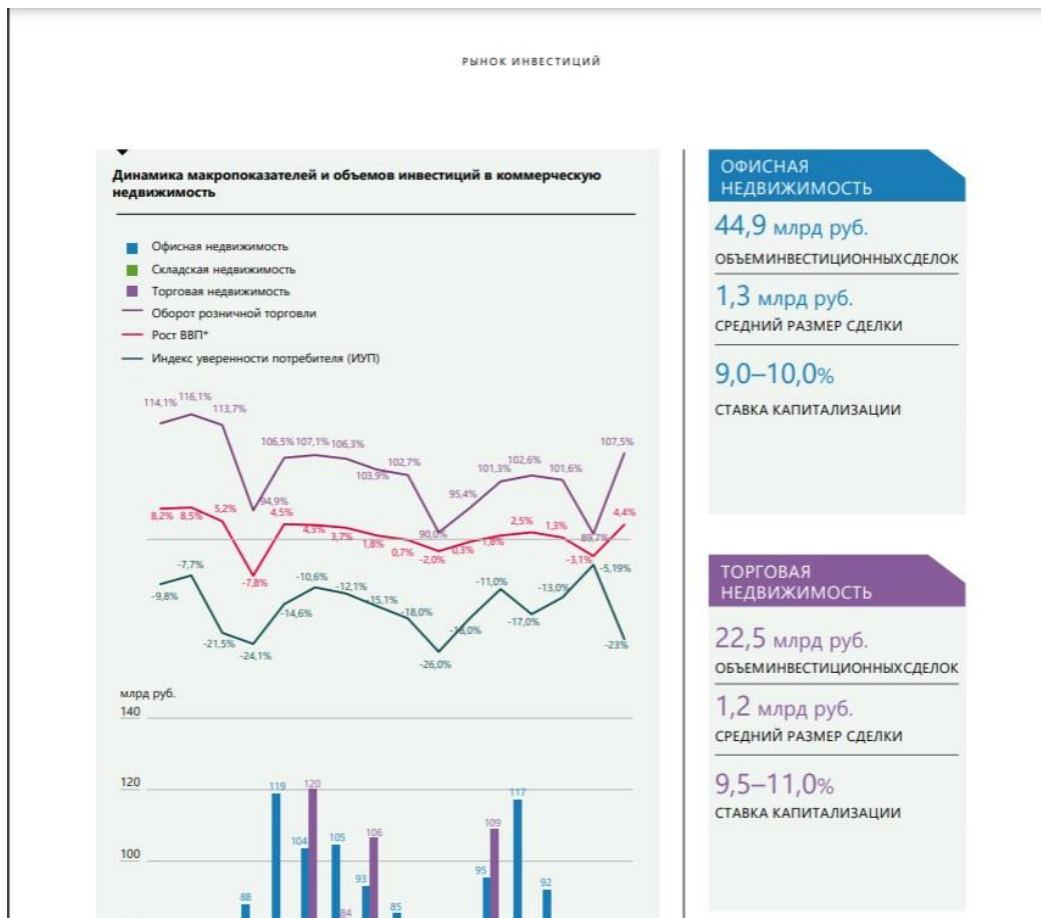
РЫНОК ИНВЕСТИЦИЙ

Динамика макропоказателей и объемов инвестиций в коммерческую недвижимость

Офисная недвижимость
Складская недвижимость
Торговая недвижимость
Оборот розничной торговли
Рост ВВП*
Индекс уверенности потребителя (ИУП)

114,1% 116,1% 113,7% 94,9% 106,5% 107,1% 106,3% 103,9% 102,7% 90,0% 95,4% 101,3% 102,6% 101,6% 89,7% 107,5%

8,2% 8,5% 5,2% -7,8% 4,5% 4,3% 3,7% 1,8% 0,7% -2,0% 0,3% 1,6% 2,5% 1,3% -3,1% 4,4%

-9,8% -7,7% -21,5% -24,1% -14,6% -10,6% -12,1% 15,1% -18,0% -26,0% -16,0% -11,0% -17,0% -13,0% -5,19% -23%

млрд руб.
140
120
100

88 119 104 120 105 84 93 106 85 95 109 117 92

ОФИСНАЯ НЕДВИЖИМОСТЬ
44,9 млрд руб.
ОБЪЕМИНВЕСТИЦИОННЫХСДЕЛОК
1,3 млрд руб.
СРЕДНИЙ РАЗМЕР СДЕЛКИ
9,0–10,0%
СТАВКА КАПИТАЛИЗАЦИИ

ТОРГОВАЯ НЕДВИЖИМОСТЬ
22,5 млрд руб.
ОБЪЕМИНВЕСТИЦИОННЫХСДЕЛОК
1,2 млрд руб.
СРЕДНИЙ РАЗМЕР СДЕЛКИ
9,5–11,0%
СТАВКА КАПИТАЛИЗАЦИИ